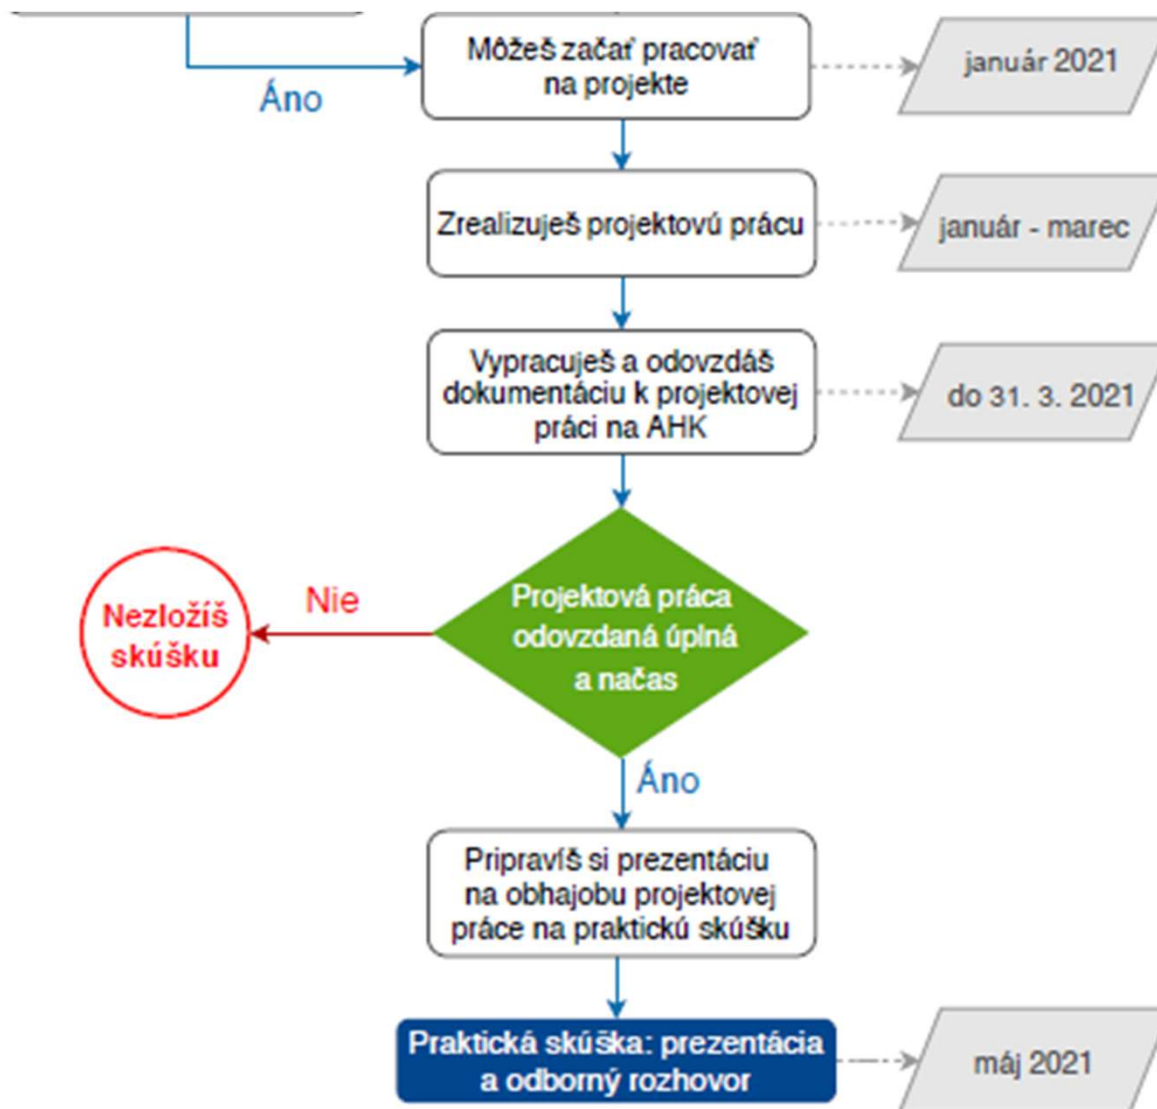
Áno

Môžeš začať pracovať na projekte

január 2021

Zrealizuješ projektovú prácu

január - marec

Vypracuješ a odovzdáš dokumentáciu k projektovej práci na AHK

do 31. 3. 2021

Projektová práca odovzdaná úplná a načas

Nie

Nezložíš skúšku

Áno

Pripravíš si prezentáciu na obhajobu projektovej práce na praktickú skúšku

Praktická skúška: prezentácia a odborný rozhovor

máj 2021